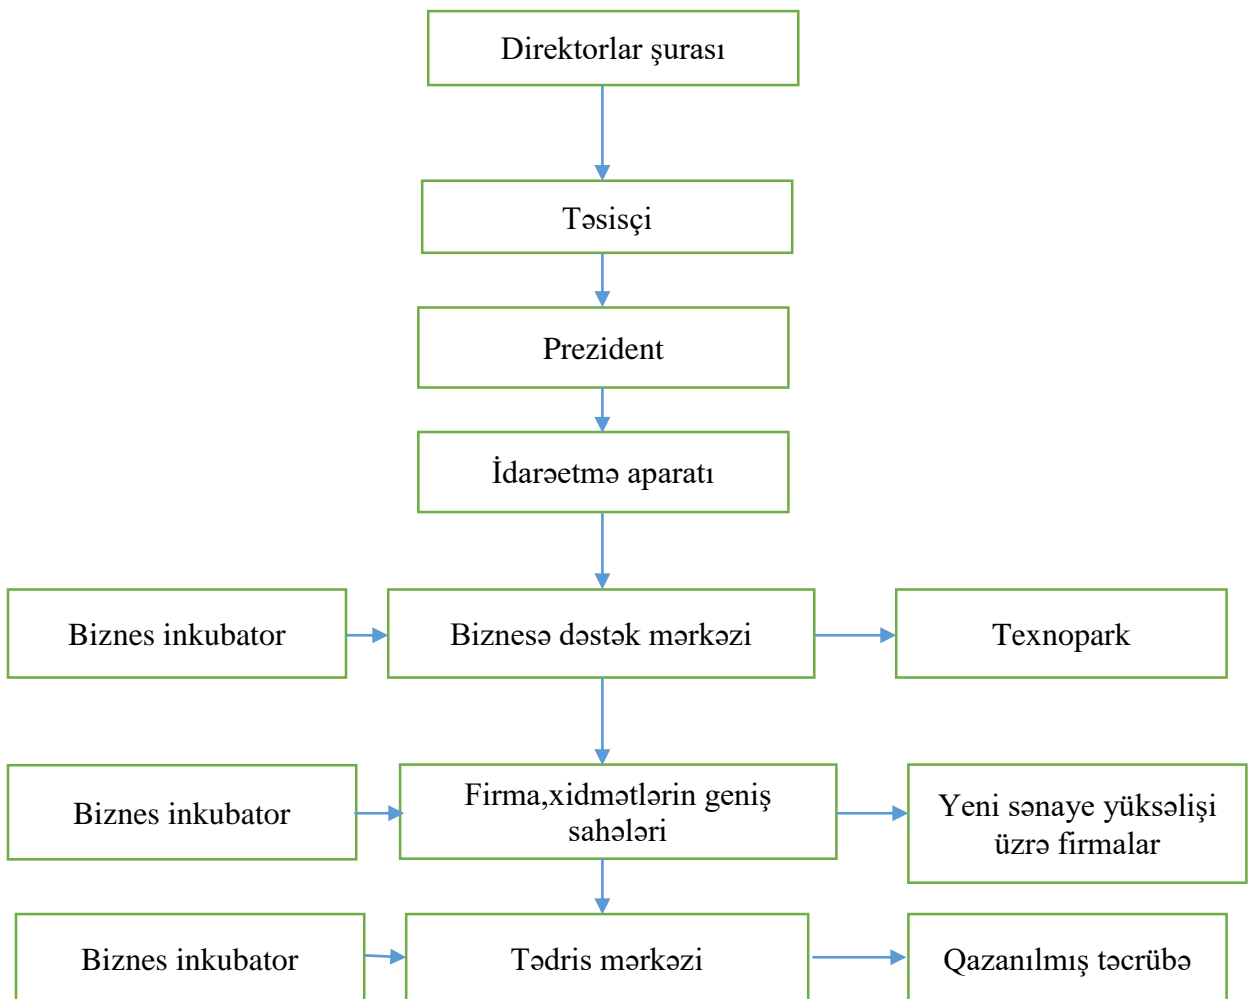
Direktorlar şurası

Təsisçi

Prezident

İdarəetmə aparatı

Biznes inkubator

Biznesə dəstək mərkəzi

Texnopark

Biznes inkubator

Firma,xidmətlərin geniş sahələri

Yeni sənaye yüksəlişi üzrə firmalar

Biznes inkubator

Tədris mərkəzi

Qazanılmış təcrübə